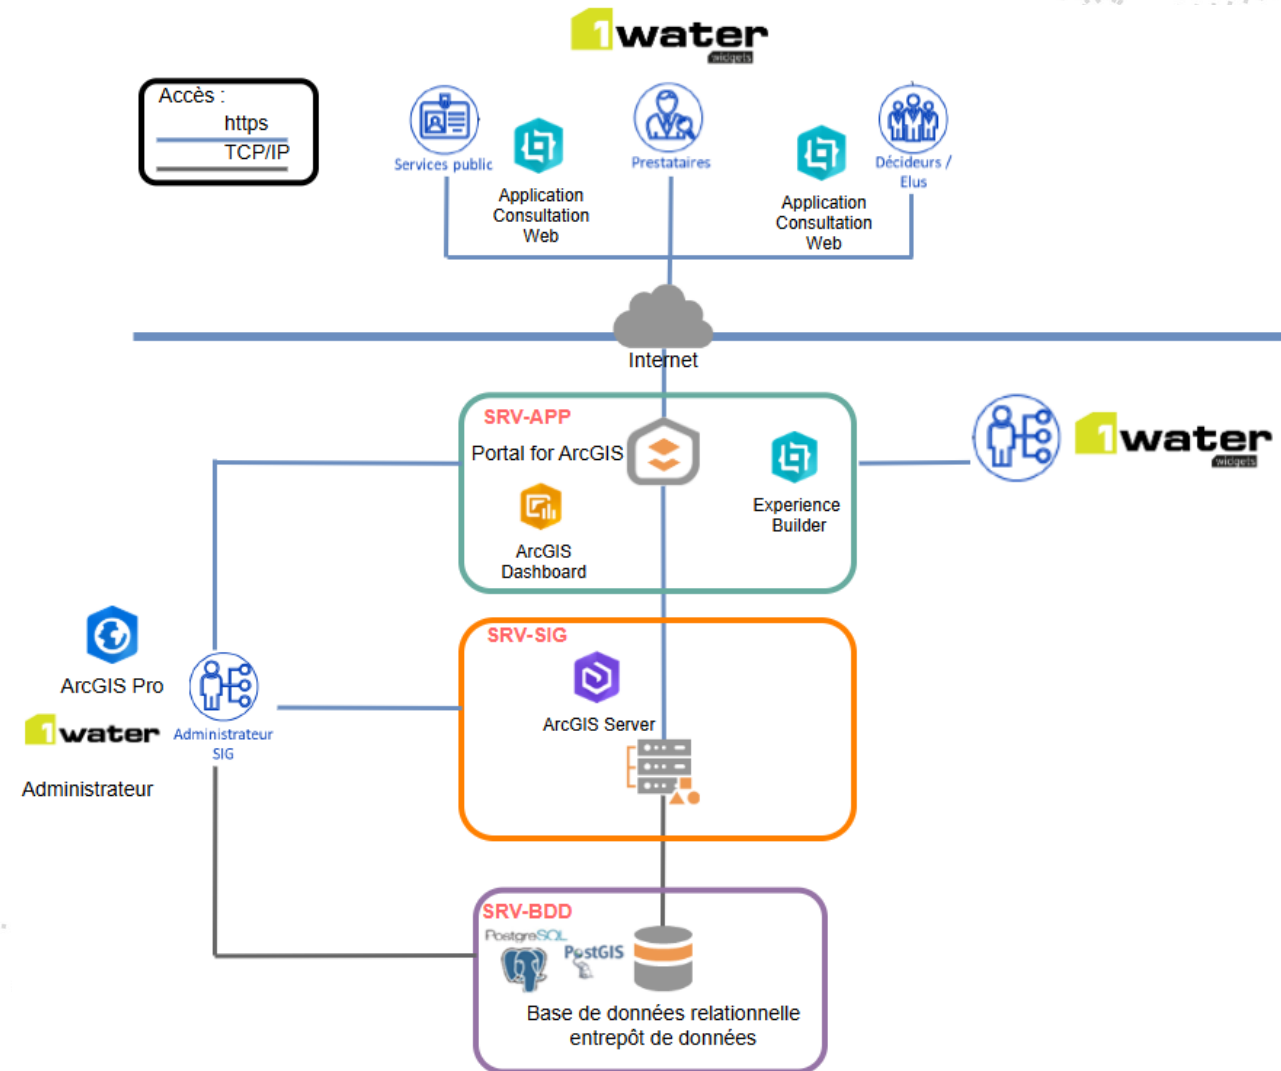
1water
widgets

Accès :
https
TCP/IP

Services public

Application Consultation Web

Prestataires

Application Consultation Web

Décideurs / Elus

Internet

SRV-APP
Portal for ArcGIS
ArcGIS Dashboard
Experience Builder

1water
widgets

SRV-SIG
ArcGIS Server

ArcGIS Pro
1water
Administrateur

Administrateur SIG

SRV-BDD
PostgreSQL
PostGIS
Base de données relationnelle
entrepôt de données